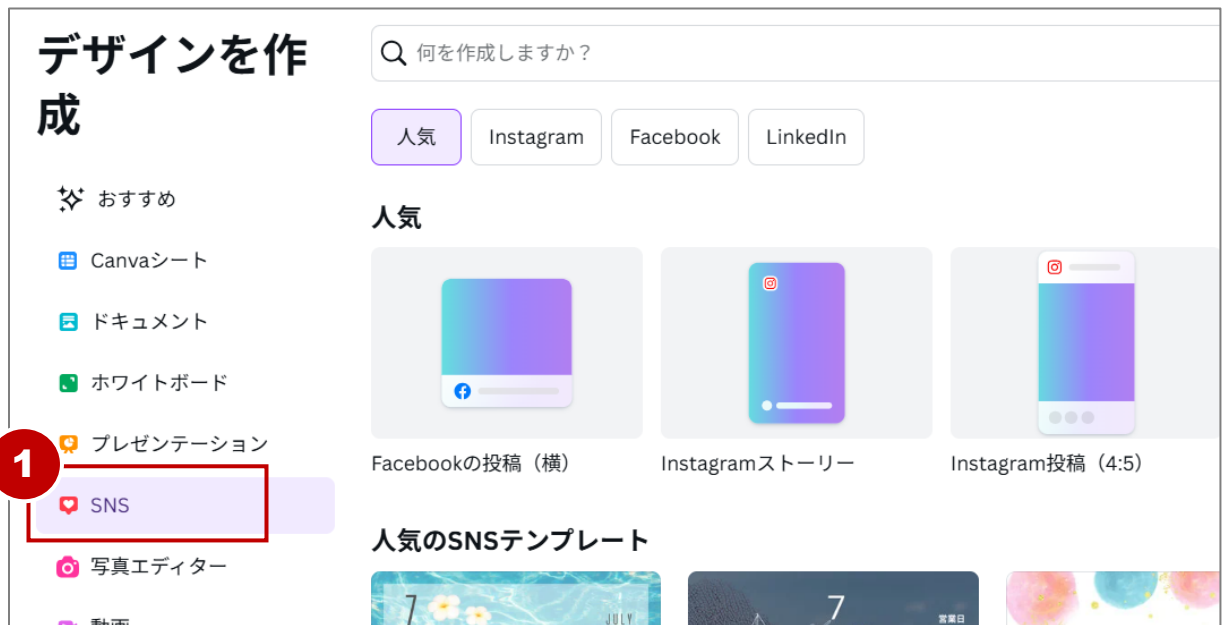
デザインを作成

おすすめ

Canvaシート

ドキュメント

ホワイトボード

プレゼンテーション

1

SNS

写真エディター

動画

何を作成しますか？

人気 Instagram Facebook LinkedIn

人気

Facebookの投稿（横）

Instagramストーリー

Instagram投稿（4:5）

人気のSNSテンプレート

7 JULY

7 営業日